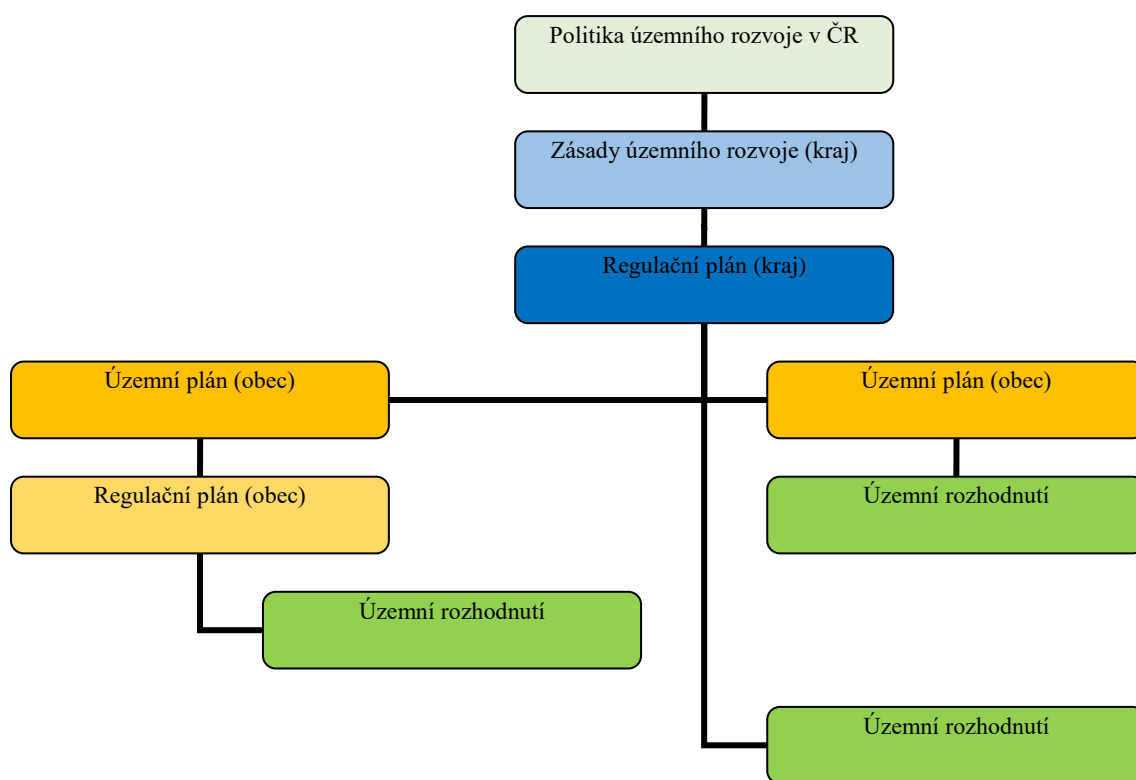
Politika územního rozvoje v ČR

Zásady územního rozvoje (kraj)

Regulační plán (kraj)

Územní plán (obec)

Územní plán (obec)

Regulační plán (obec)

Územní rozhodnutí

Územní rozhodnutí

Územní rozhodnutí